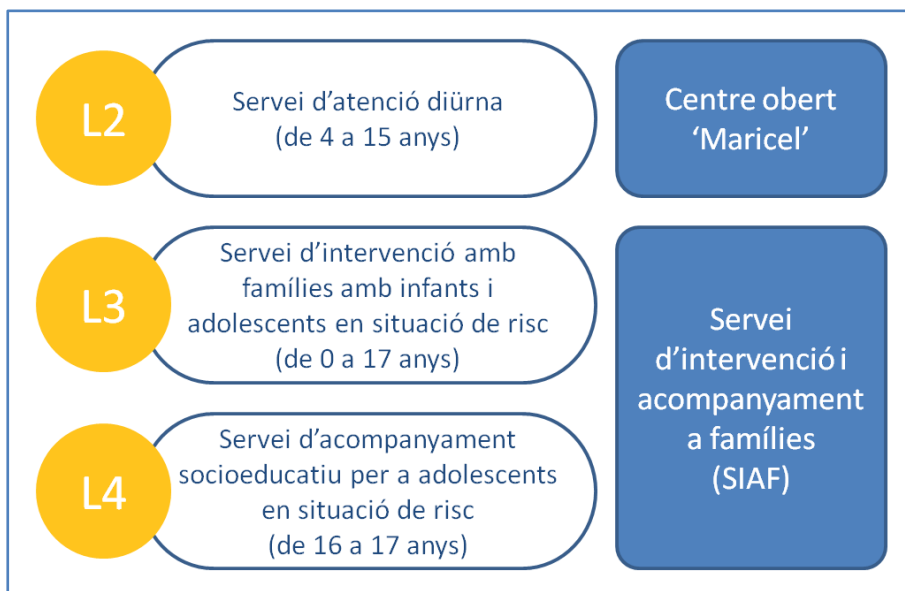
L2

Servei d'atenció diürna
(de 4 a 15 anys)

Centre obert
'Maricel'

L3

Servei d'intervenció amb famílies amb infants i adolescents en situació de risc
(de 0 a 17 anys)

L4

Servei d'acompanyament socioeducatiu per a adolescents en situació de risc
(de 16 a 17 anys)

Servei d'intervenció i acompanyament a famílies
(SIAF)